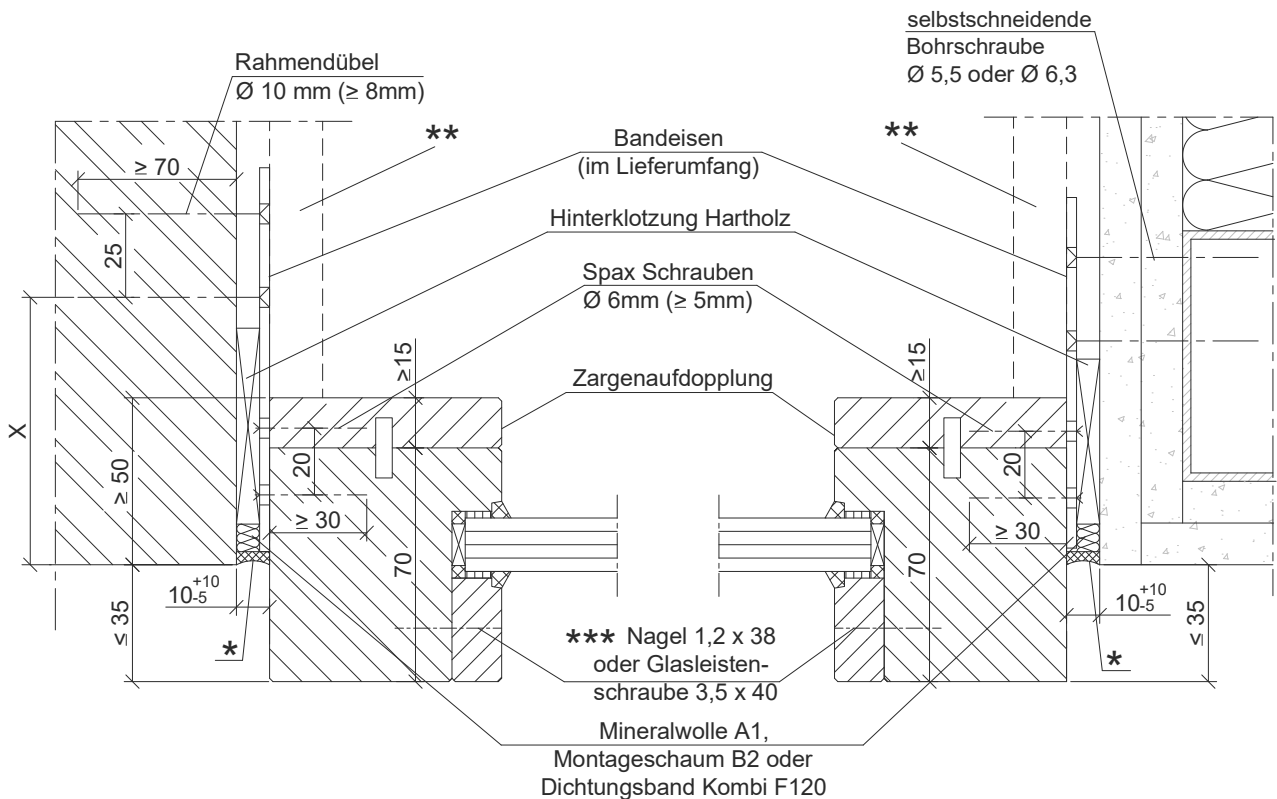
Rahmendübel
Ø 10 mm (≥ 8mm)

selbstschneidende
Bohrschraube
Ø 5,5 oder Ø 6,3

**

**

Bandeisen
(im Lieferumfang)

≥ 70

25

Hinterklotzung Hartholz

Spax Schrauben
Ø 6mm (≥ 5mm)

X

≥15

≥15

Zargenaufdopplung

20

20

≥ 50

≥ 30

≥ 30

70

70

$10^{+10}_{-5}$

$10^{+10}_{-5}$

≤ 35

≤ 35

*

*

*** Nagel 1,2 x 38
oder Glasleistenschraube 3,5 x 40

Mineralwolle A1,
Montageschaum B2 oder
Dichtungsband Kombi F120